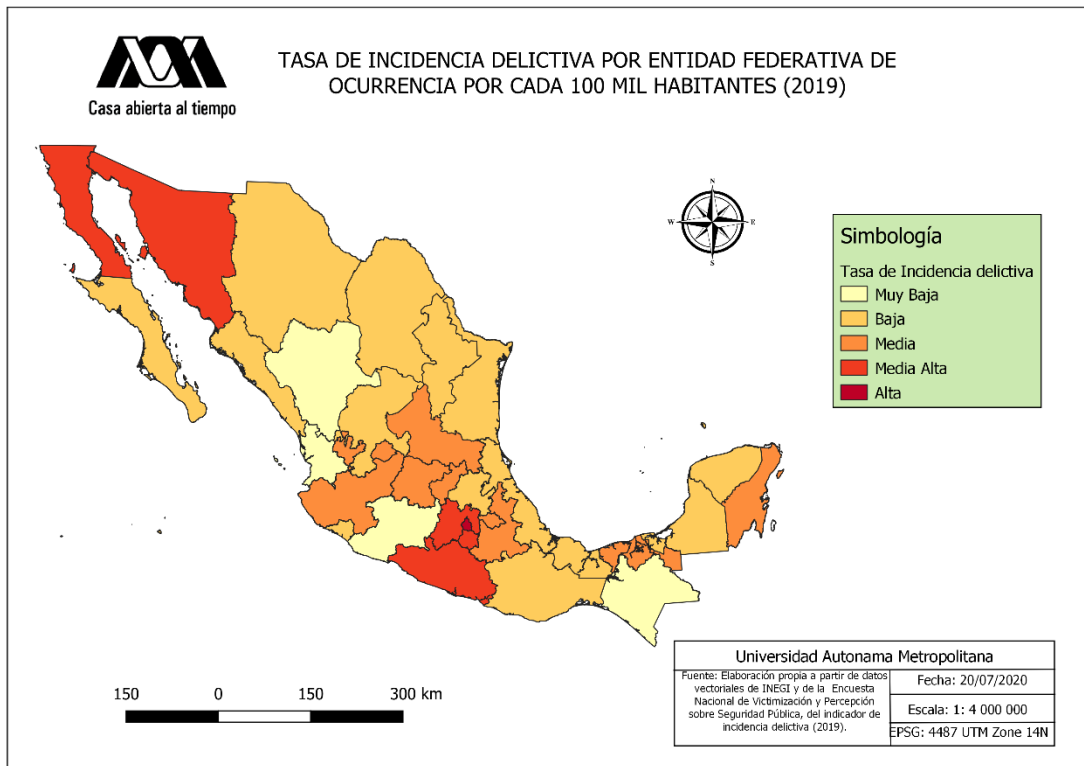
Casa abierta al tiempo

TASA DE INCIDENCIA DELICTIVA POR ENTIDAD FEDERATIVA DE OCURRENCIA POR CADA 100 MIL HABITANTES (2019)

N
W
E
S

Simbología
Tasa de Incidencia delictiva
Muy Baja
Baja
Media
Media Alta
Alta

150 0 150 300 km

Universidad Autonama Metropolitana

Fuente: Elaboración propia a partir de datos vectoriales de INEGI y de la Encuesta Nacional de Victimización y Percepción sobre Seguridad Pública, del indicador de incidencia delictiva (2019).

Fecha: 20/07/2020

Escala: 1: 4 000 000

EPSG: 4487 UTM Zone 14N